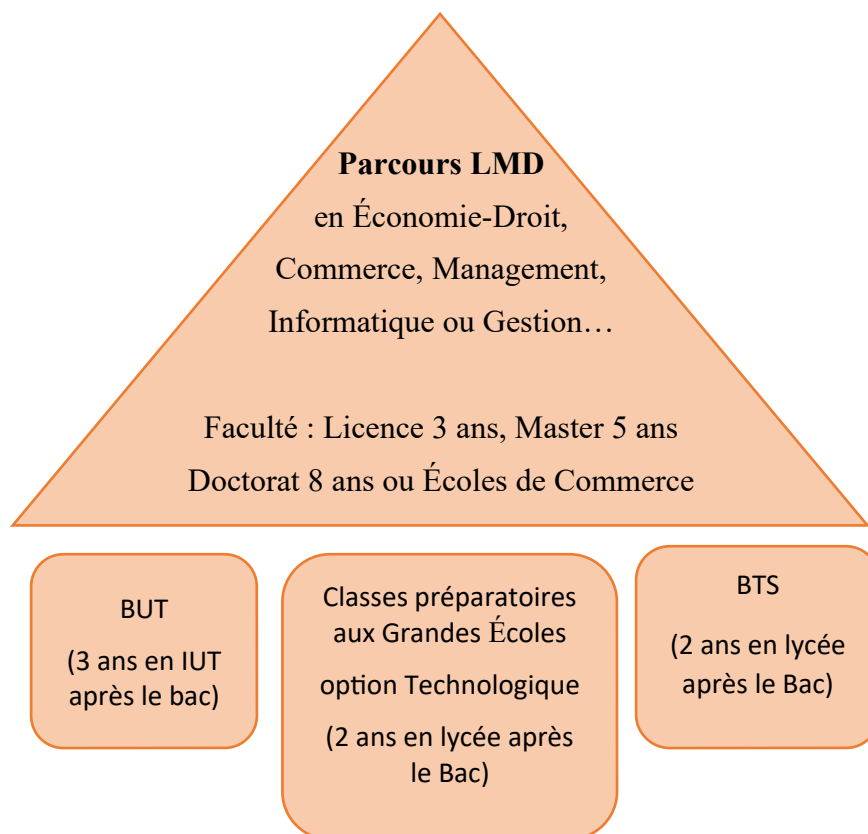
**Parcours LMD**
en Économie-Droit, Commerce, Management, Informatique ou Gestion…

Faculté : Licence 3 ans, Master 5 ans Doctorat 8 ans ou Écoles de Commerce

BUT

(3 ans en IUT après le bac)

Classes préparatoires aux Grandes Écoles

option Technologique

(2 ans en lycée après le Bac)

BTS

(2 ans en lycée après le Bac)